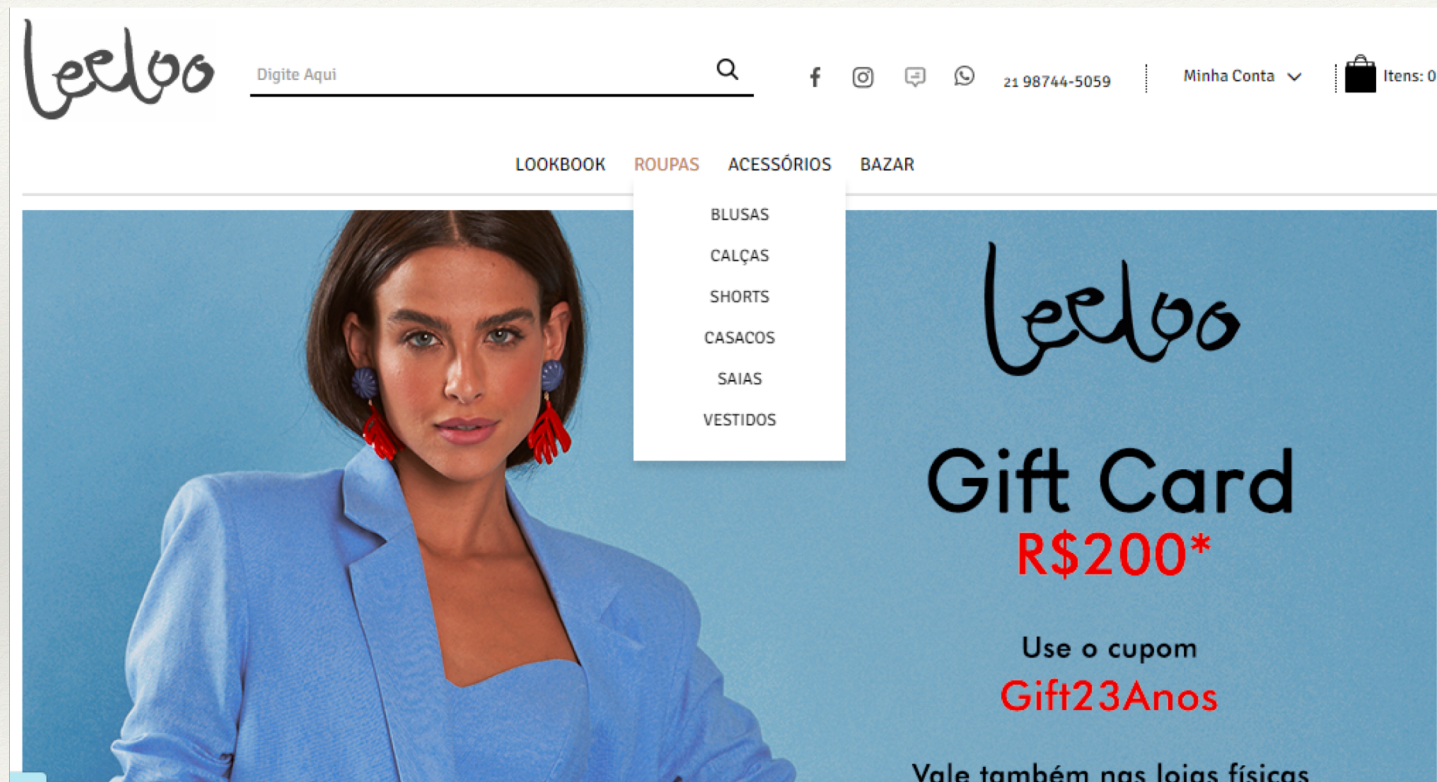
leeloo

Digite Aqui

21 98744-5059

Minha Conta

Itens: 0

LOOKBOOK ROUPAS ACESSÓRIOS BAZAR

BLUSAS
CALÇAS
SHORTS
CASACOS
SAIAS
VESTIDOS

leeloo

Gift Card
R$200*

Use o cupom
Gift23Anos

Vale também nas lojas físicas